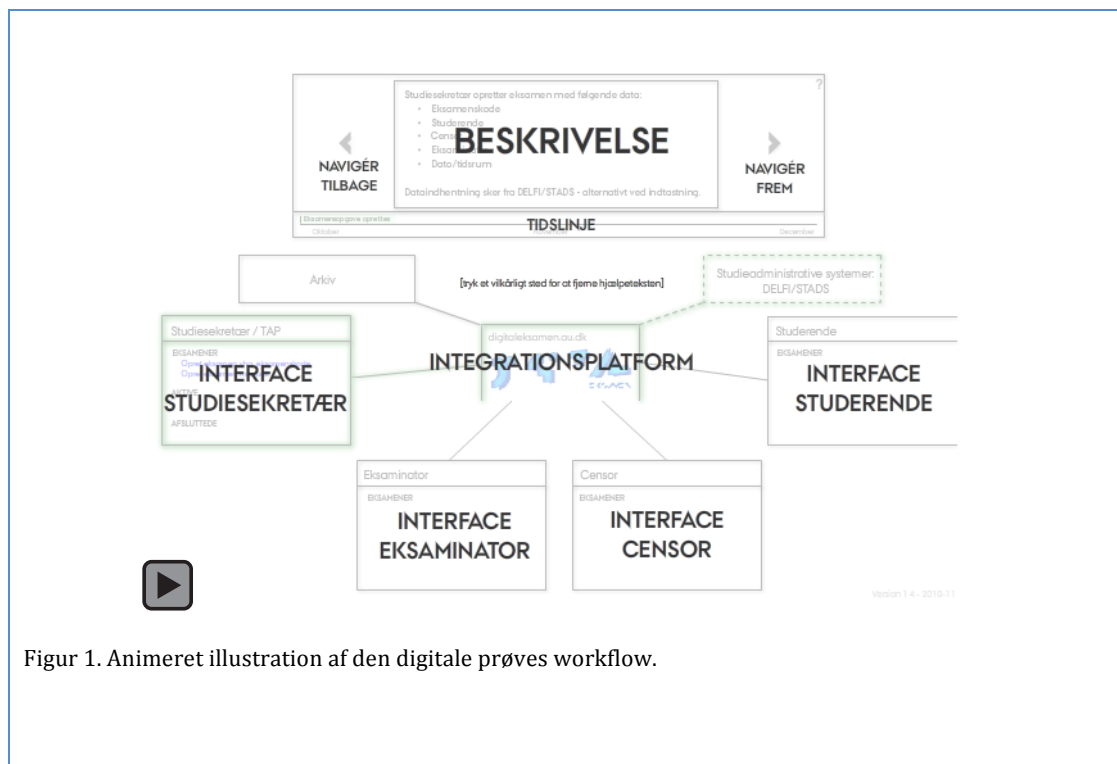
?

Studiesekretær opretter eksamen med følgende data:
- Eksamenskode
- Studerende
- Cens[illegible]
- Eksa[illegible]
- Dato/tidsrum

BESKRIVELSE

Dataindhentning sker fra DELFI/STADS - alternativt ved indtastning.

NAVIGÉR TILBAGE

NAVIGÉR FREM

Eksamensopgave oprettes

Oktober

TIDSLINJE

December

Arkiv

[tryk et vilkårligt sted for at fjerne hjælpeteksten]

Studieadministrative systemer: DELFI/STADS

Studiesekretær / TAP

EKSAMENER

Opret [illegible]

AKTIVE

INTERFACE STUDIESEKRETÆR

AFSLUTTEDE

digitaleksamen.au.dk

INTEGRATIONSPLATFORM

Studerende

EKSAMENER

INTERFACE STUDERENDE

Eksaminator

EKSAMENER

INTERFACE EKSAMINATOR

Censor

EKSAMENER

INTERFACE CENSOR

Version 1.4 - 2010-11

Figur 1. Animeret illustration af den digitale prøves workflow.